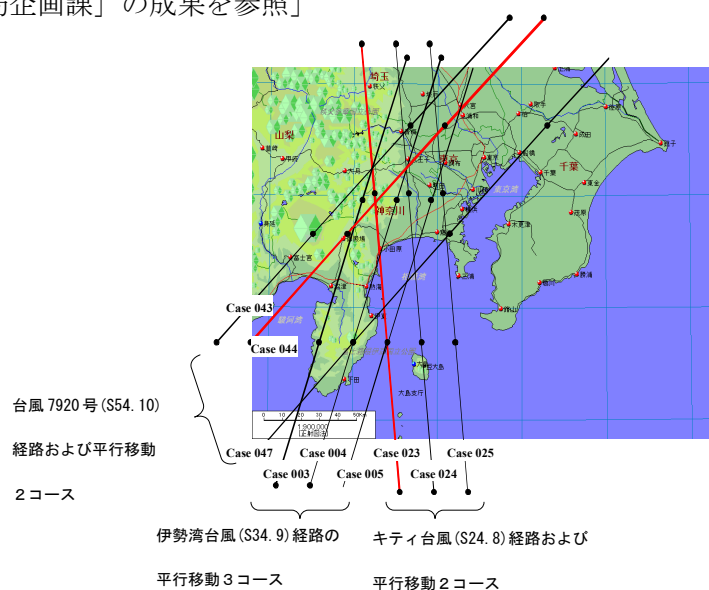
防企画課」の成果を参照」

埼玉

山梨

神奈川

千葉

Case 043

Case 044

台風 7920 号 (S54. 10)

経路および平行移動

２コース

Case 047

Case 003

Case 004

Case 005

Case 023

Case 024

Case 025

伊勢湾台風 (S34. 9) 経路の

平行移動３コース

キティ台風 (S24. 8) 経路および

平行移動２コース